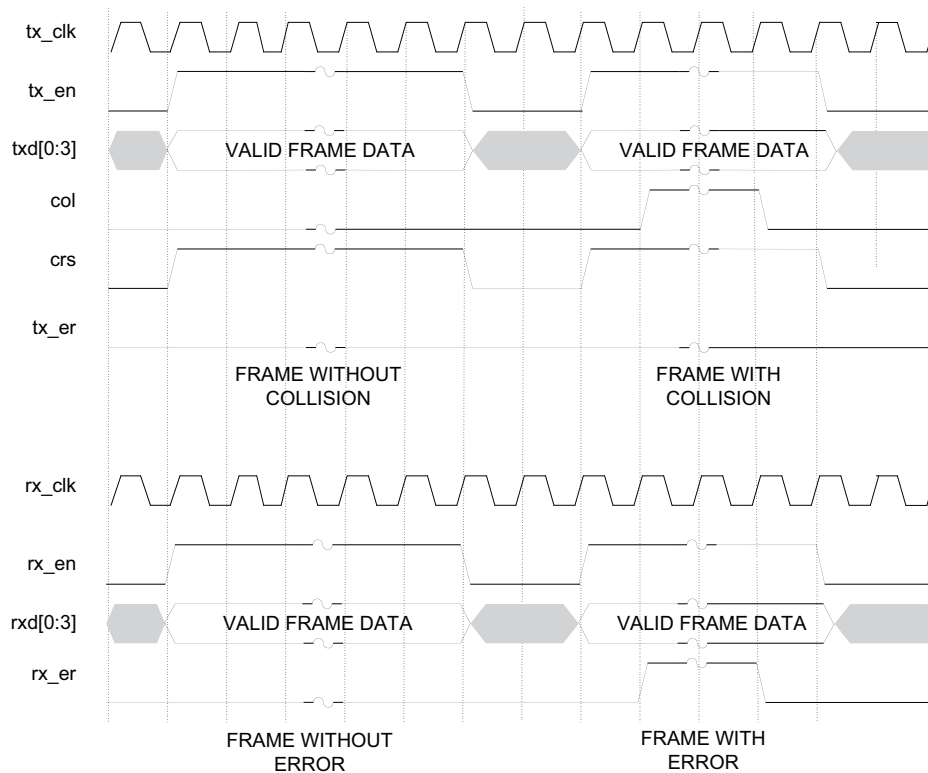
tx_clk

tx_en

txd[0:3]

VALID FRAME DATA

VALID FRAME DATA

col

crs

tx_er

FRAME WITHOUT COLLISION

FRAME WITH COLLISION

rx_clk

rx_en

rxd[0:3]

VALID FRAME DATA

VALID FRAME DATA

rx_er

FRAME WITHOUT ERROR

FRAME WITH ERROR